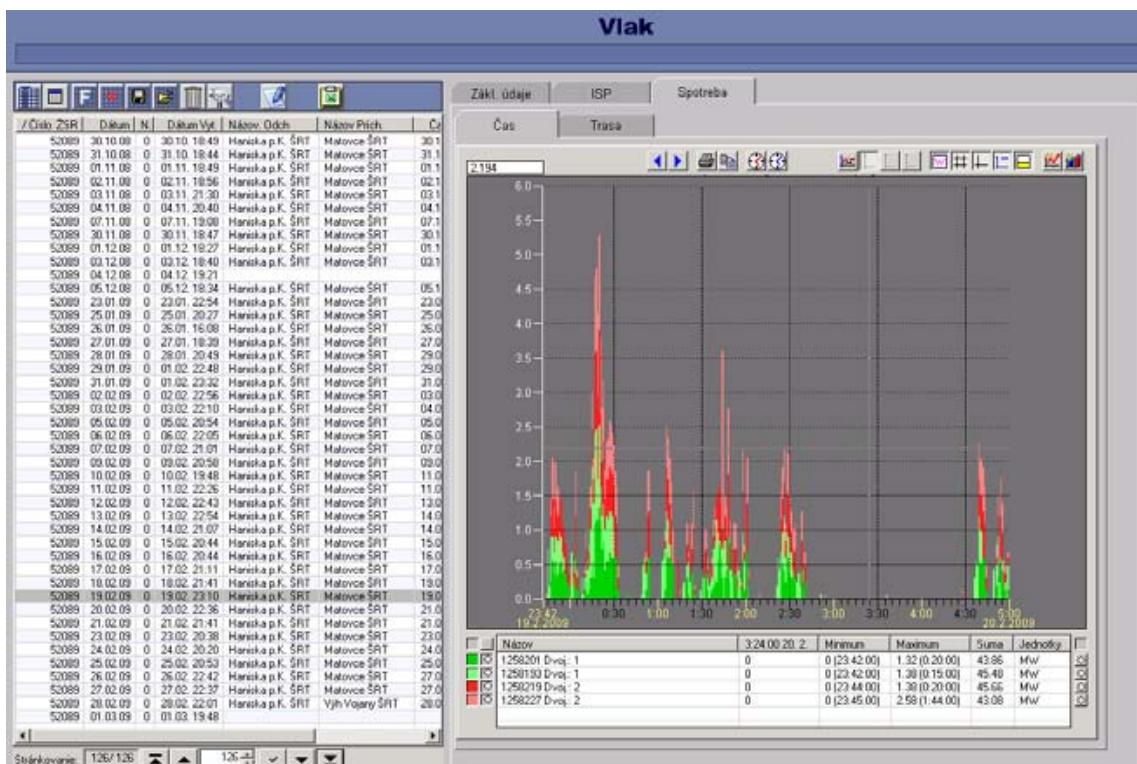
Vlak

| / Číslo ZSR | Dátum | N | Dátum Vyt | Názov Odch | Názov Prích | Č |
|---|---|---|---|---|---|---|
| 52089 | 30.10.08 | 0 | 30.10. 18:49 | Haniska p.K. ŠRT | Matovce ŠRT | 30.1 |
| 52089 | 31.10.08 | 0 | 31.10. 18:44 | Haniska p.K. ŠRT | Matovce ŠRT | 31.1 |
| 52089 | 01.11.08 | 0 | 01.11. 18:49 | Haniska p.K. ŠRT | Matovce ŠRT | 01.1 |
| 52089 | 02.11.08 | 0 | 02.11. 18:56 | Haniska p.K. ŠRT | Matovce ŠRT | 02.1 |
| 52089 | 03.11.08 | 0 | 03.11. 21:30 | Haniska p.K. ŠRT | Matovce ŠRT | 03.1 |
| 52089 | 04.11.08 | 0 | 04.11. 20:40 | Haniska p.K. ŠRT | Matovce ŠRT | 04.1 |
| 52089 | 07.11.08 | 0 | 07.11. 19:08 | Haniska p.K. ŠRT | Matovce ŠRT | 07.1 |
| 52089 | 30.11.08 | 0 | 30.11. 18:47 | Haniska p.K. ŠRT | Matovce ŠRT | 30.1 |
| 52089 | 01.12.08 | 0 | 01.12. 18:27 | Haniska p.K. ŠRT | Matovce ŠRT | 01.1 |
| 52089 | 03.12.08 | 0 | 03.12. 18:40 | Haniska p.K. ŠRT | Matovce ŠRT | 03.1 |
| 52089 | 04.12.08 | 0 | 04.12. 19:21 | | | |
| 52089 | 05.12.08 | 0 | 05.12. 18:34 | Haniska p.K. ŠRT | Matovce ŠRT | 05.1 |
| 52089 | 23.01.09 | 0 | 23.01. 22:54 | Haniska p.K. ŠRT | Matovce ŠRT | 23.0 |
| 52089 | 25.01.09 | 0 | 25.01. 20:27 | Haniska p.K. ŠRT | Matovce ŠRT | 25.0 |
| 52089 | 26.01.09 | 0 | 26.01. 16:08 | Haniska p.K. ŠRT | Matovce ŠRT | 26.0 |
| 52089 | 27.01.09 | 0 | 27.01. 18:39 | Haniska p.K. ŠRT | Matovce ŠRT | 27.0 |
| 52089 | 28.01.09 | 0 | 28.01. 20:49 | Haniska p.K. ŠRT | Matovce ŠRT | 29.0 |
| 52089 | 29.01.09 | 0 | 01.02. 22:48 | Haniska p.K. ŠRT | Matovce ŠRT | 29.0 |
| 52089 | 31.01.09 | 0 | 01.02. 23:32 | Haniska p.K. ŠRT | Matovce ŠRT | 31.0 |
| 52089 | 02.02.09 | 0 | 02.02. 22:56 | Haniska p.K. ŠRT | Matovce ŠRT | 03.0 |
| 52089 | 03.02.09 | 0 | 03.02. 22:10 | Haniska p.K. ŠRT | Matovce ŠRT | 04.0 |
| 52089 | 05.02.09 | 0 | 05.02. 20:54 | Haniska p.K. ŠRT | Matovce ŠRT | 05.0 |
| 52089 | 06.02.09 | 0 | 06.02. 22:05 | Haniska p.K. ŠRT | Matovce ŠRT | 06.0 |
| 52089 | 07.02.09 | 0 | 07.02. 21:01 | Haniska p.K. ŠRT | Matovce ŠRT | 07.0 |
| 52089 | 09.02.09 | 0 | 09.02. 20:58 | Haniska p.K. ŠRT | Matovce ŠRT | 09.0 |
| 52089 | 10.02.09 | 0 | 10.02. 19:48 | Haniska p.K. ŠRT | Matovce ŠRT | 11.0 |
| 52089 | 11.02.09 | 0 | 11.02. 22:26 | Haniska p.K. ŠRT | Matovce ŠRT | 11.0 |
| 52089 | 12.02.09 | 0 | 12.02. 22:43 | Haniska p.K. ŠRT | Matovce ŠRT | 13.0 |
| 52089 | 13.02.09 | 0 | 13.02. 22:54 | Haniska p.K. ŠRT | Matovce ŠRT | 14.0 |
| 52089 | 14.02.09 | 0 | 14.02. 21:07 | Haniska p.K. ŠRT | Matovce ŠRT | 14.0 |
| 52089 | 15.02.09 | 0 | 15.02. 20:44 | Haniska p.K. ŠRT | Matovce ŠRT | 15.0 |
| 52089 | 16.02.09 | 0 | 16.02. 20:44 | Haniska p.K. ŠRT | Matovce ŠRT | 16.0 |
| 52089 | 17.02.09 | 0 | 17.02. 21:11 | Haniska p.K. ŠRT | Matovce ŠRT | 17.0 |
| 52089 | 18.02.09 | 0 | 18.02. 21:41 | Haniska p.K. ŠRT | Matovce ŠRT | 19.0 |
| 52089 | 19.02.09 | 0 | 19.02. 23:10 | Haniska p.K. ŠRT | Matovce ŠRT | 19.0 |
| 52089 | 20.02.09 | 0 | 20.02. 22:36 | Haniska p.K. ŠRT | Matovce ŠRT | 21.0 |
| 52089 | 21.02.09 | 0 | 21.02. 21:41 | Haniska p.K. ŠRT | Matovce ŠRT | 21.0 |
| 52089 | 23.02.09 | 0 | 23.02. 20:38 | Haniska p.K. ŠRT | Matovce ŠRT | 23.0 |
| 52089 | 24.02.09 | 0 | 24.02. 20:19 | Haniska p.K. ŠRT | Matovce ŠRT | 24.0 |
| 52089 | 25.02.09 | 0 | 25.02. 20:53 | Haniska p.K. ŠRT | Matovce ŠRT | 25.0 |
| 52089 | 26.02.09 | 0 | 26.02. 22:42 | Haniska p.K. ŠRT | Matovce ŠRT | 27.0 |
| 52089 | 27.02.09 | 0 | 27.02. 22:37 | Haniska p.K. ŠRT | Matovce ŠRT | 27.0 |
| 52089 | 28.02.09 | 0 | 28.02. 22:01 | Haniska p.K. ŠRT | Výh Vojany ŠRT | 28.0 |
| 52089 | 01.03.09 | 0 | 01.03. 19:48 | | | |

Stránkovanie: 126/126 126

Zákl. údaje | ISP | Spotreba
Čas | Trasa

2.194

6.0 5.5 5.0 4.5 4.0 3.5 3.0 2.5 2.0 1.5 1.0 0.5 0.0

23:47 19.2.2009 0:30 1:00 1:30 2:00 2:30 3:00 3:30 4:00 4:30 5:00 20.2.2009

| Názov | 3:24:00 20. 2. | Minimum | Maximum | Suma | Jednotky |
|---|---|---|---|---|---|
| 1258201 Dvoj.: 1 | 0 | 0 (23:42:00) | 1.32 (0:20:00) | 43.86 | MW |
| 1258193 Dvoj.: 1 | 0 | 0 (23:42:00) | 1.38 (0:15:00) | 45.48 | MW |
| 1258219 Dvoj.: 2 | 0 | 0 (23:44:00) | 1.38 (0:20:00) | 45.66 | MW |
| 1258227 Dvoj.: 2 | 0 | 0 (23:45:00) | 2.58 (1:44:00) | 43.08 | MW |